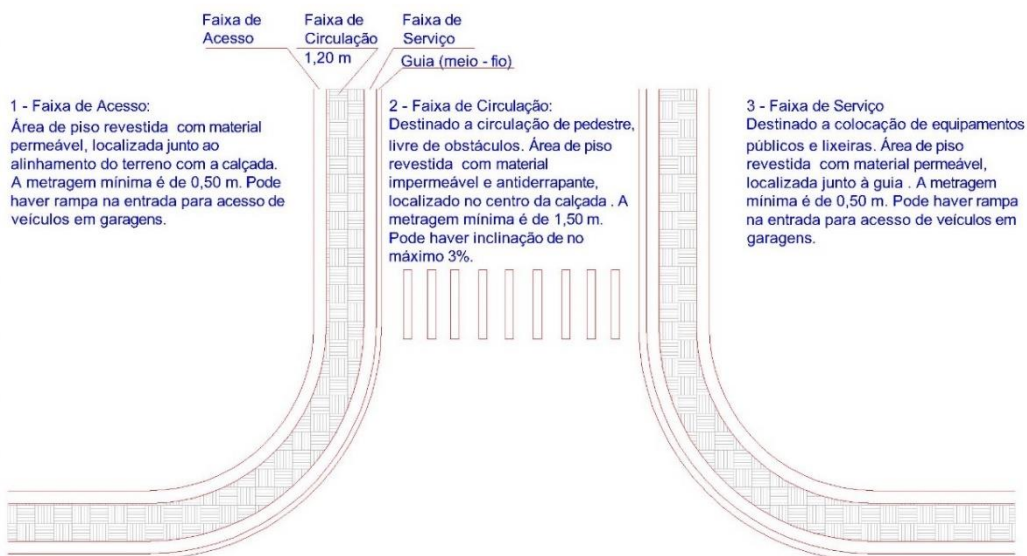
Faixa de Acesso

Faixa de Circulação

1,20 m

Faixa de Serviço

Guia (meio - fio)

1 - Faixa de Acesso:
Área de piso revestida com material permeável, localizada junto ao alinhamento do terreno com a calçada. A metragem mínima é de 0,50 m. Pode haver rampa na entrada para acesso de veículos em garagens.

2 - Faixa de Circulação:
Destinado a circulação de pedestre, livre de obstáculos. Área de piso revestida com material impermeável e antiderrapante, localizado no centro da calçada . A metragem mínima é de 1,50 m. Pode haver inclinação de no máximo 3%.

3 - Faixa de Serviço
Destinado a colocação de equipamentos públicos e lixeiras. Área de piso revestida com material permeável, localizada junto à guia . A metragem mínima é de 0,50 m. Pode haver rampa na entrada para acesso de veículos em garagens.